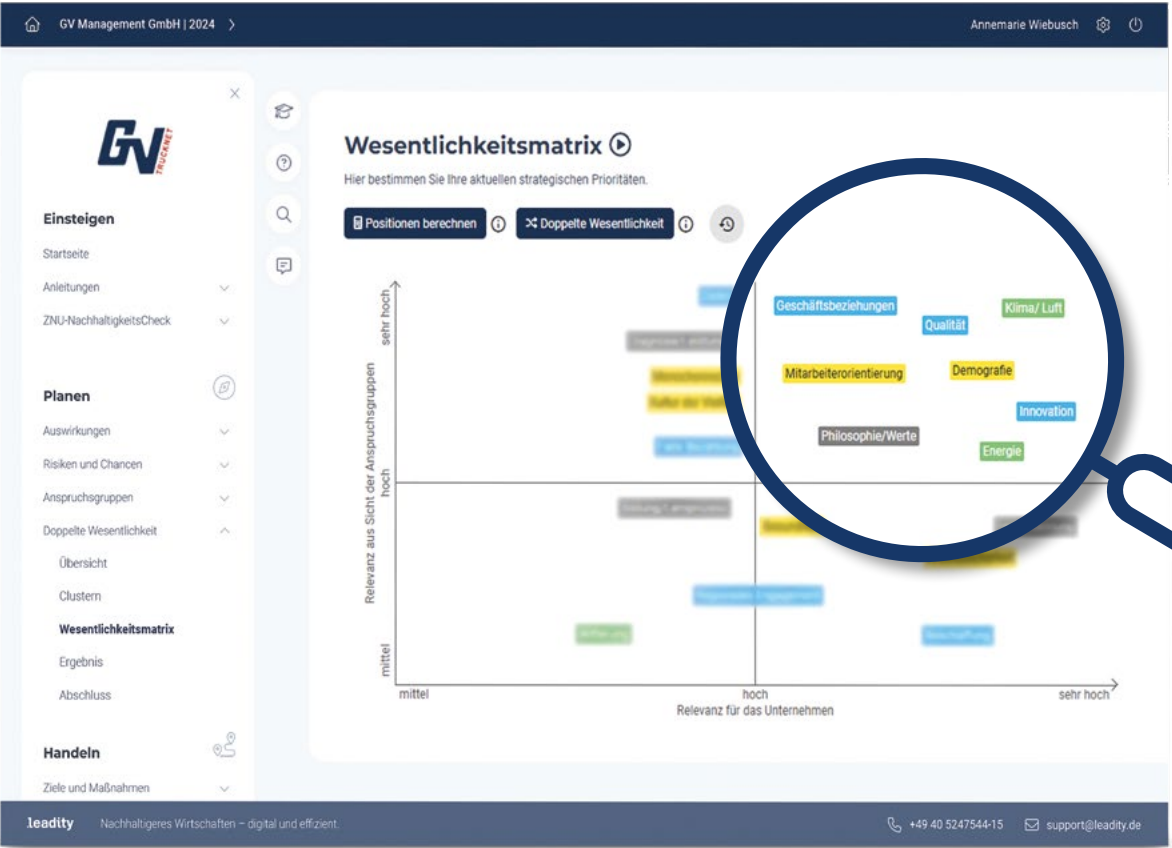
GV Management GmbH | 2024 >

Annemarie Wiebusch

GV TRUCKNET

Einsteigen

Startseite

Anleitungen

ZNU-NachhaltigkeitsCheck

Planen

Auswirkungen

Risiken und Chancen

Anspruchsgruppen

Doppelte Wesentlichkeit

Übersicht

Clustern

Wesentlichkeitsmatrix

Ergebnis

Abschluss

Handeln

Ziele und Maßnahmen

Wesentlichkeitsmatrix

Hier bestimmen Sie Ihre aktuellen strategischen Prioritäten.

Positionen berechnen

Doppelte Wesentlichkeit

Relevanz aus Sicht der Anspruchsgruppen

sehr hoch

hoch

mittel

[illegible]

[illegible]

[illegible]

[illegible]

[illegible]

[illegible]

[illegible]

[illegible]

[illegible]

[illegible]

Geschäftsbeziehungen

Qualität

Klima/ Luft

Mitarbeiterorientierung

Demografie

Innovation

Philosophie/Werte

Energie

mittel

hoch

sehr hoch

Relevanz für das Unternehmen

.leadity

Nachhaltigeres Wirtschaften – digital und effizient.

+49 40 5247544-15

support@leadity.de